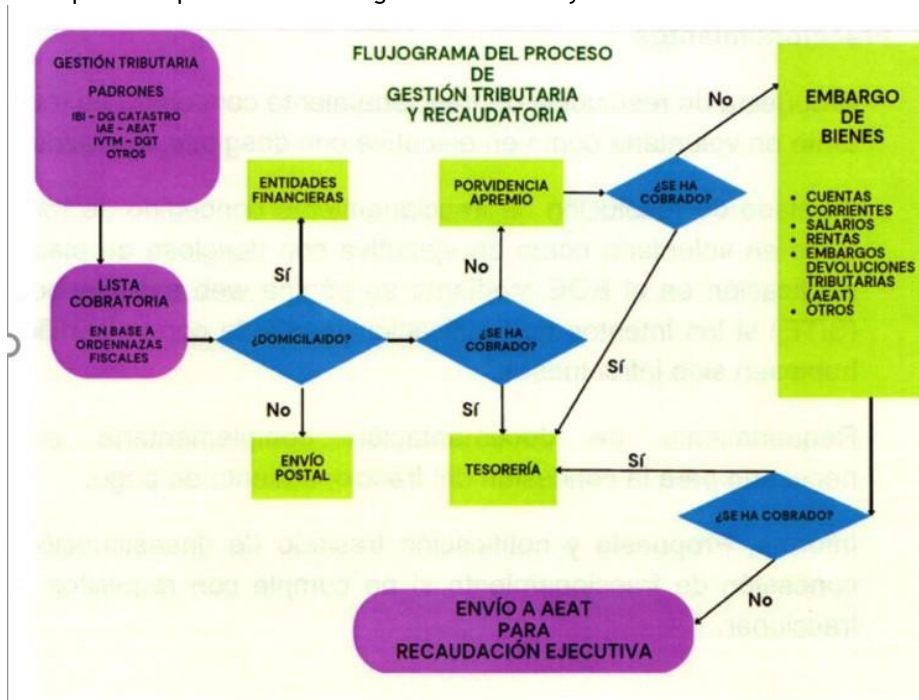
FLUJOGRAMA DEL PROCESO
DE
GESTIÓN TRIBUTARIA
Y RECAUDATORIA

GESTIÓN TRIBUTARIA
PADRONES
IBI - DG CATASTRO
IAE - AEAT
IVTM - DGT
OTROS

LISTA COBRATORIA
EN BASE A ORDENNAZAS FISCALES

ENTIDADES FINANCIERAS

Sí

¿DOMICILAIDO?

No

ENVÍO POSTAL

PORVIDENCIA APREMIO

No

¿SE HA COBRADO?

Sí

TESORERÍA

No

¿SE HA COBRADO?

Sí

EMBARGO DE BIENES

• CUENTAS CORRIENTES
• SALARIOS
• RENTAS
• EMBARGOS DEVOLUCIONES TRIBUTARIAS (AEAT)
• OTROS

Sí

¿SE HA COBRADO?

No

ENVÍO A AEAT
PARA
RECAUDACIÓN EJECUTIVA